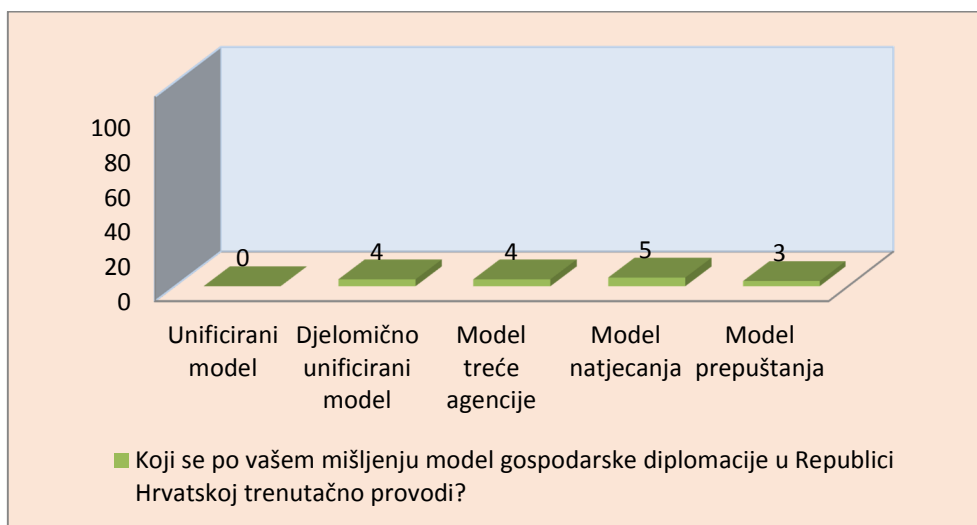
100
80
60
40
20
0

0
4
4
5
3

Unificirani model
Djelomično unificirani model
Model treće agencije
Model natjecanja
Model prepuštanja

Koji se po vašem mišljenju model gospodarske diplomacije u Republici Hrvatskoj trenutačno provodi?